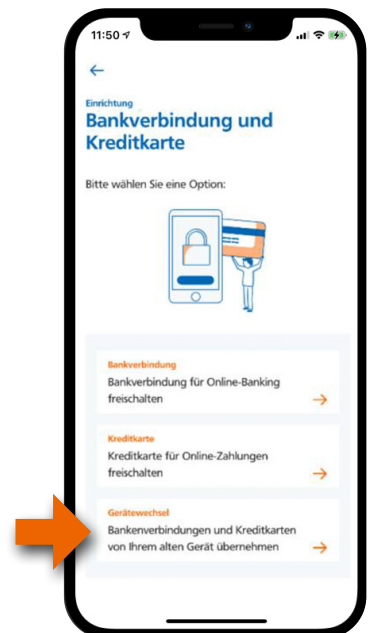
11:50

←

Einrichtung

Bankverbindung und Kreditkarte

Bitte wählen Sie eine Option:

Bankverbindung
Bankverbindung für Online-Banking freischalten
→

Kreditkarte
Kreditkarte für Online-Zahlungen freischalten
→

Gerätewechsel
Bankenverbindungen und Kreditkarten von Ihrem alten Gerät übernehmen
→